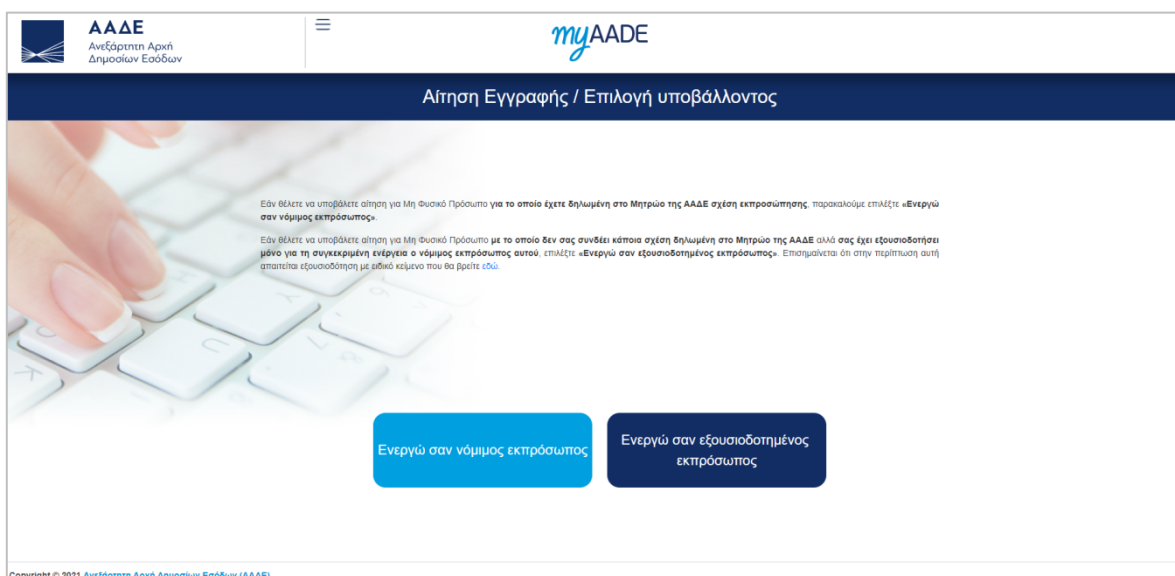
ΑΑΔΕ
Ανεξάρτητη Αρχή Δημοσίων Εσόδων

≡

myAADE

Αίτηση Εγγραφής / Επιλογή υποβάλλοντος

Εάν θέλετε να υποβάλετε αίτηση για Μη Φυσικό Πρόσωπο για το οποίο έχετε δηλωμένη στο Μητρώο της ΑΑΔΕ σχέση εκπροσώπησης, παρακαλούμε επιλέξτε «Ενεργώ σαν νόμιμος εκπρόσωπος».

Εάν θέλετε να υποβάλετε αίτηση για Μη Φυσικό Πρόσωπο με το οποίο δεν σας συνδέει κάποια σχέση δηλωμένη στο Μητρώο της ΑΑΔΕ αλλά σας έχει εξουσιοδοτήσει μόνο για τη συγκεκριμένη ενέργεια ο νόμιμος εκπρόσωπος αυτού, επιλέξτε «Ενεργώ σαν εξουσιοδοτημένος εκπρόσωπος». Επισημαίνεται ότι στην περίπτωση αυτή απαιτείται εξουσιοδότηση με ειδικό κείμενο που θα βρείτε εδώ.

Ενεργώ σαν νόμιμος εκπρόσωπος

Ενεργώ σαν εξουσιοδοτημένος εκπρόσωπος

Copyright © 2021 Ανεξάρτητη Αρχή Δημοσίων Εσόδων (ΑΑΔΕ)